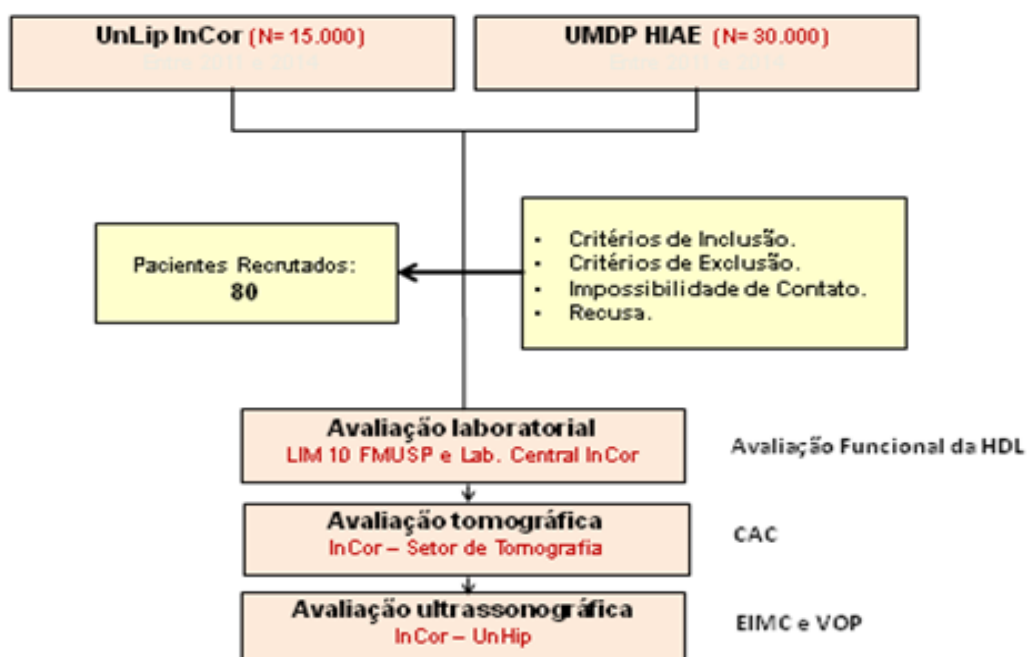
UnLip InCor (N= 15.000)
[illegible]

UMDP HIAE (N= 30.000)
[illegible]

Pacientes Recrutados:
80

- Critérios de Inclusão.
- Critérios de Exclusão.
- Impossibilidade de Contato.
- Recusa.

Avaliação laboratorial
LIM 10 FMUSP e Lab. Central InCor

Avaliação Funcional da HDL

Avaliação tomográfica
InCor – Setor de Tomografia

CAC

Avaliação ultrassonográfica
InCor – UnHip

EIMC e VOP